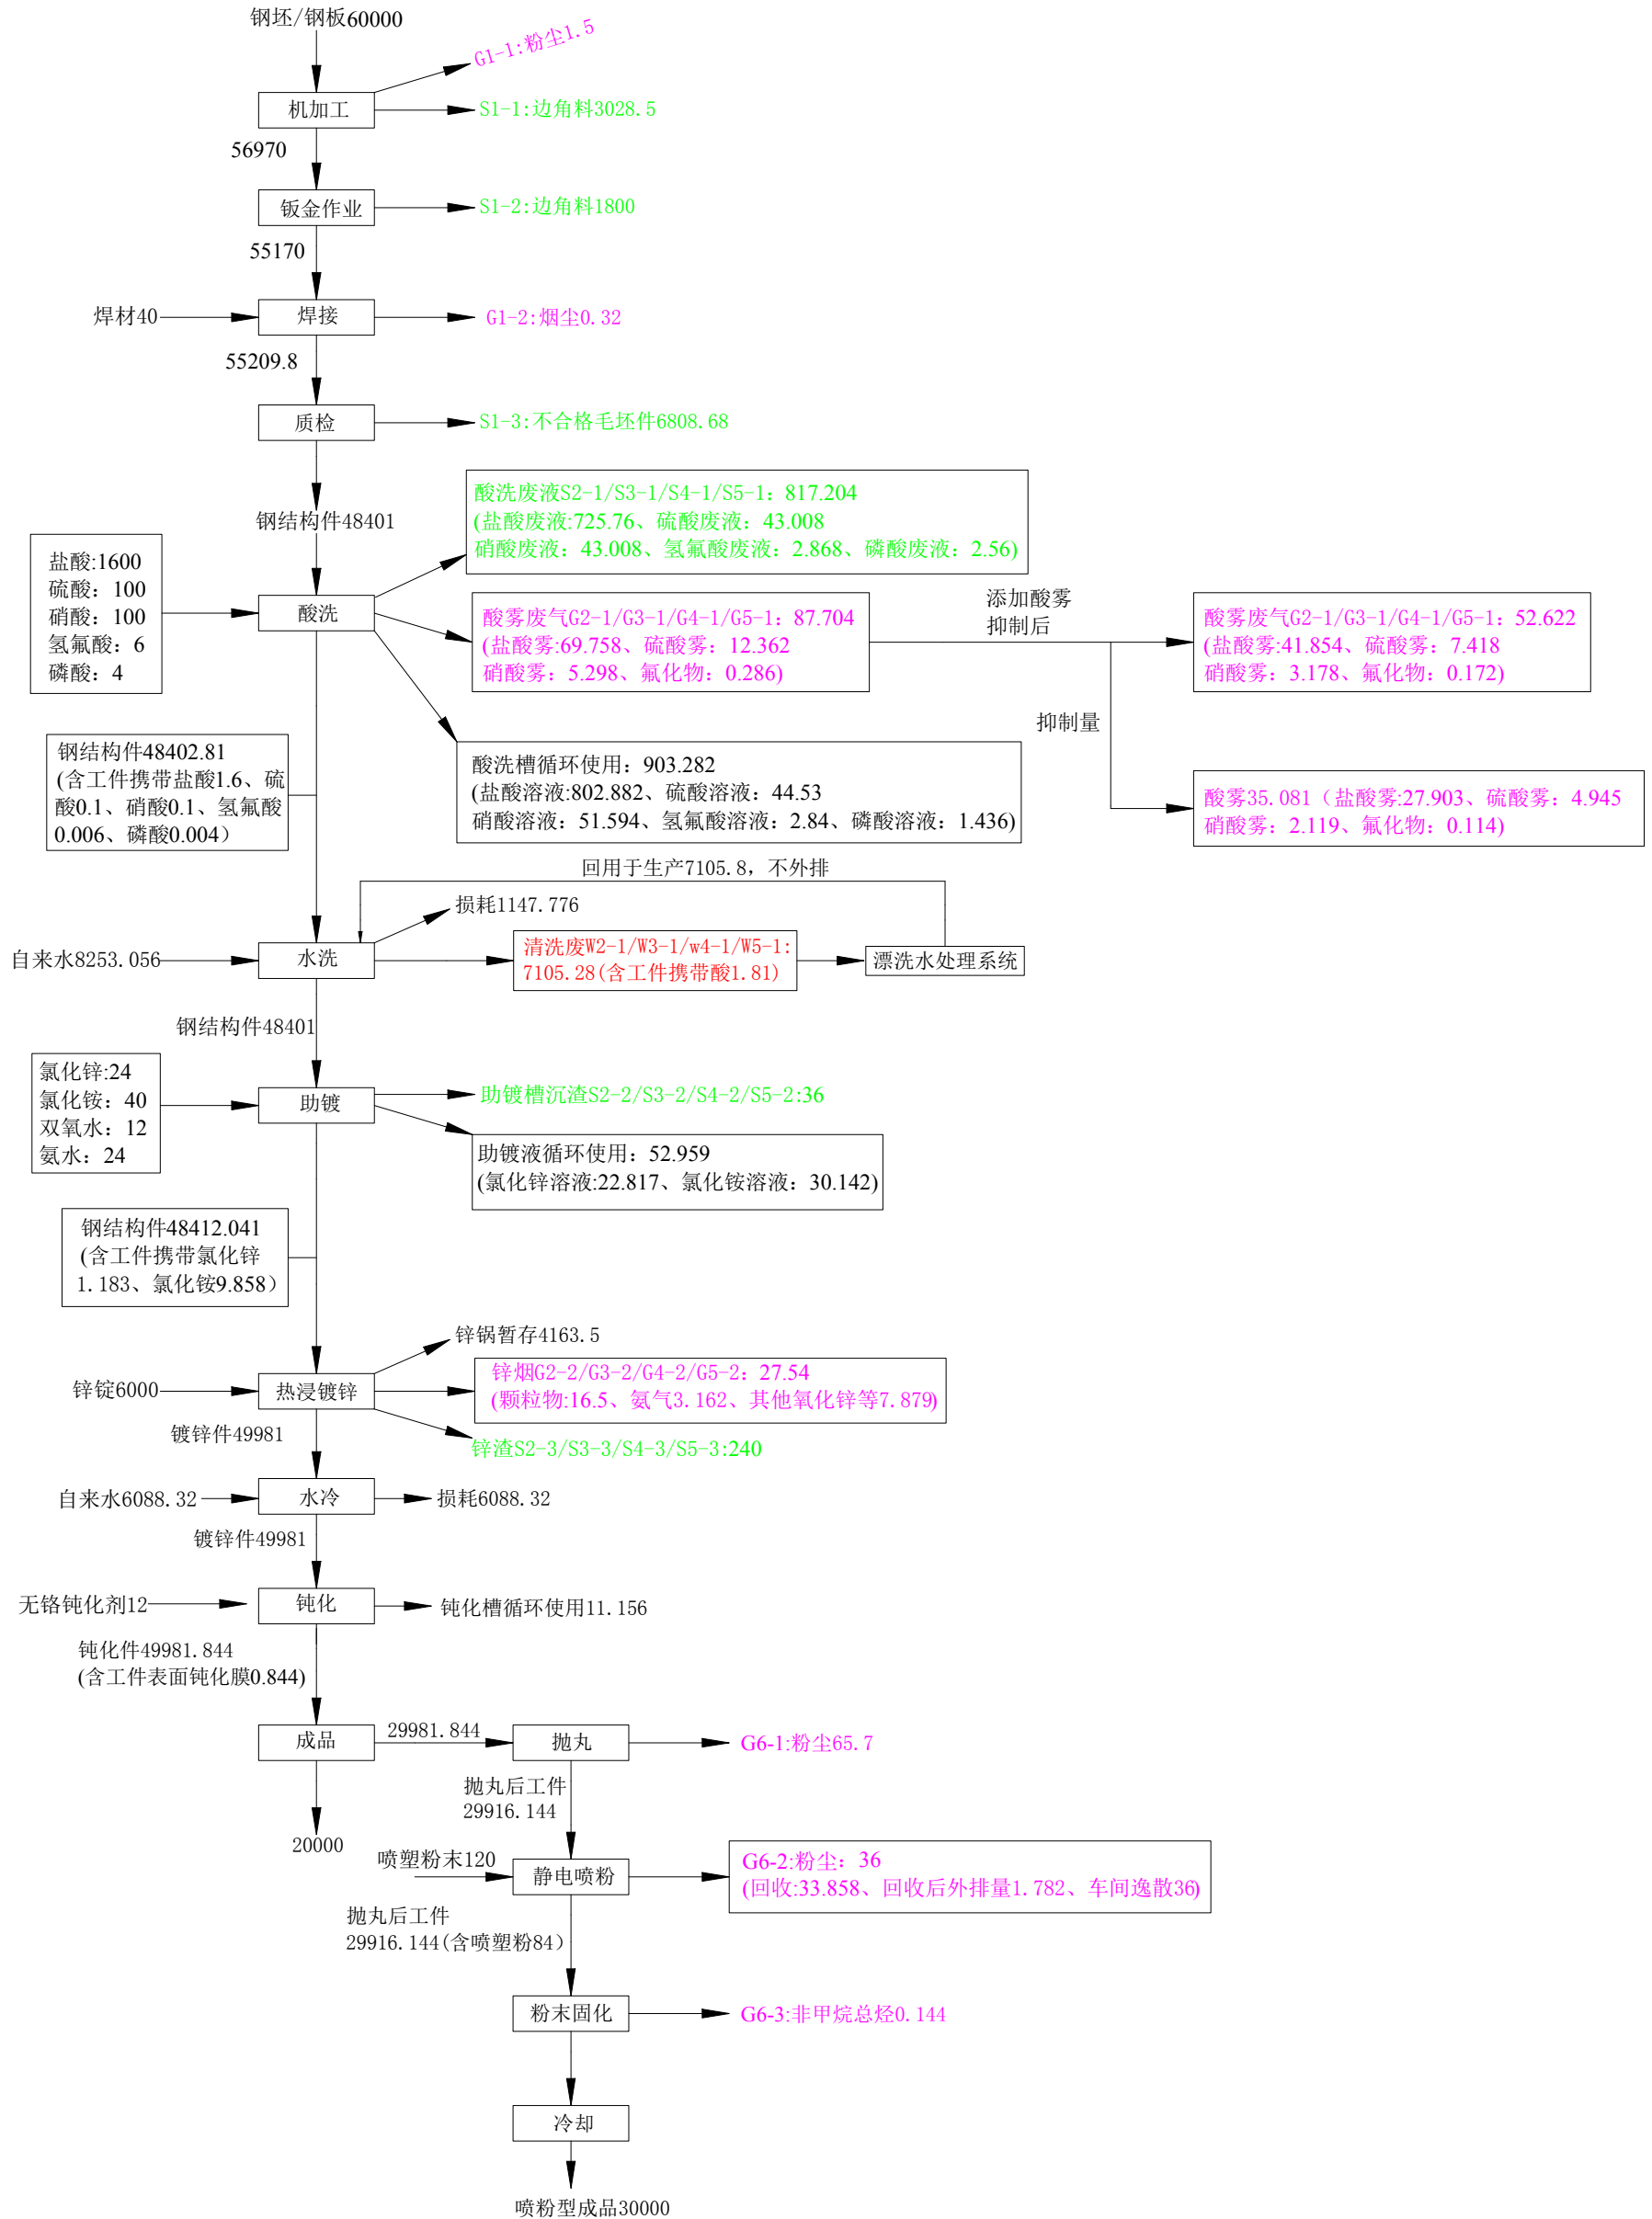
钢坯/钢板60000

机加工

G1-1:粉尘1.5

S1-1:边角料3028.5

56970

钣金作业

S1-2:边角料1800

55170

焊材40

焊接

G1-2:烟尘0.32

55209.8

质检

S1-3:不合格毛坯件6808.68

钢结构件48401

盐酸:1600
硫酸：100
硝酸：100
氢氟酸：6
磷酸：4

酸洗

酸洗废液S2-1/S3-1/S4-1/S5-1：817.204
(盐酸废液:725.76、硫酸废液：43.008
硝酸废液：43.008、氢氟酸废液：2.868、磷酸废液：2.56)

酸雾废气G2-1/G3-1/G4-1/G5-1：87.704
(盐酸雾:69.758、硫酸雾：12.362
硝酸雾：5.298、氟化物：0.286)

添加酸雾
抑制后

酸雾废气G2-1/G3-1/G4-1/G5-1：52.622
(盐酸雾:41.854、硫酸雾：7.418
硝酸雾：3.178、氟化物：0.172)

抑制量

酸雾35.081（盐酸雾:27.903、硫酸雾：4.945
硝酸雾：2.119、氟化物：0.114)

酸洗槽循环使用：903.282
(盐酸溶液:802.882、硫酸溶液：44.53
硝酸溶液：51.594、氢氟酸溶液：2.84、磷酸溶液：1.436)

钢结构件48402.81
(含工件携带盐酸1.6、硫酸0.1、硝酸0.1、氢氟酸0.006、磷酸0.004）

回用于生产7105.8，不外排

损耗1147.776

自来水8253.056

水洗

清洗废W2-1/W3-1/w4-1/W5-1:
7105.28(含工件携带酸1.81)

漂洗水处理系统

钢结构件48401

氯化锌:24
氯化铵：40
双氧水：12
氨水：24

助镀

助镀槽沉渣S2-2/S3-2/S4-2/S5-2:36

助镀液循环使用：52.959
(氯化锌溶液:22.817、氯化铵溶液：30.142)

钢结构件48412.041
(含工件携带氯化锌1.183、氯化铵9.858）

锌锅暂存4163.5

锌锭6000

热浸镀锌

锌烟G2-2/G3-2/G4-2/G5-2：27.54
(颗粒物:16.5、氨气3.162、其他氧化锌等7.879)

锌渣S2-3/S3-3/S4-3/S5-3:240

镀锌件49981

自来水6088.32

水冷

损耗6088.32

镀锌件49981

无铬钝化剂12

钝化

钝化槽循环使用11.156

钝化件49981.844
(含工件表面钝化膜0.844)

成品

29981.844

抛丸

G6-1:粉尘65.7

20000

抛丸后工件
29916.144

喷塑粉末120

静电喷粉

G6-2:粉尘：36
(回收:33.858、回收后外排量1.782、车间逸散36)

抛丸后工件
29916.144(含喷塑粉84）

粉末固化

G6-3:非甲烷总烃0.144

冷却

喷粉型成品30000